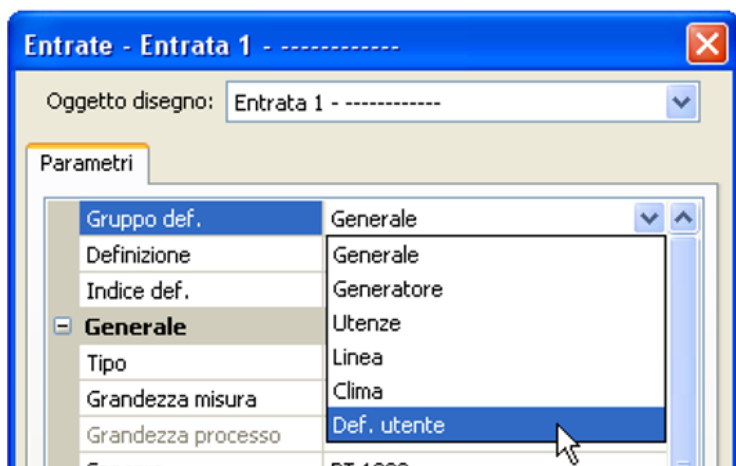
Entrate - Entrata 1 - ------------

Oggetto disegno: Entrata 1 - ------------

Parametri

| Gruppo def. | Generale |
|---|---|
| Definizione | Generale |
| Indice def. | Generatore |
| Generale | Utenze |
| Tipo | Linea |
| Grandezza misura | Clima |
| Grandezza processo | Def. utente |
| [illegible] | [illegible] |